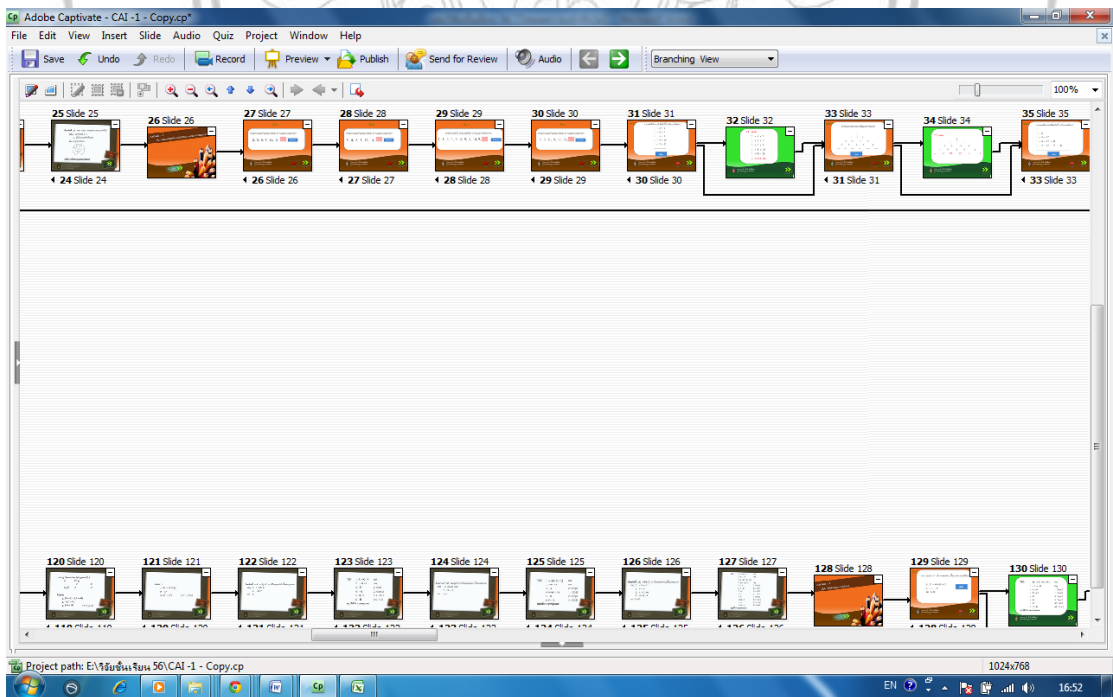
Adobe Captivate - CAI -1 - Copy.cp*

File Edit View Insert Slide Audio Quiz Project Window Help

Save Undo Redo Record Preview Publish Send for Review Audio Branching View

100%

25 Slide 25
26 Slide 26
27 Slide 27
28 Slide 28
29 Slide 29
30 Slide 30
31 Slide 31
32 Slide 32
33 Slide 33
34 Slide 34
35 Slide 35

24 Slide 24
26 Slide 26
27 Slide 27
28 Slide 28
29 Slide 29
30 Slide 30
31 Slide 31
33 Slide 33

120 Slide 120
121 Slide 121
122 Slide 122
123 Slide 123
124 Slide 124
125 Slide 125
126 Slide 126
127 Slide 127
128 Slide 128
129 Slide 129
130 Slide 130

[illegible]

Project path: E:\วิจัยชั้นเรียน 56\CAI -1 - Copy.cp
1024x768

EN 16:52